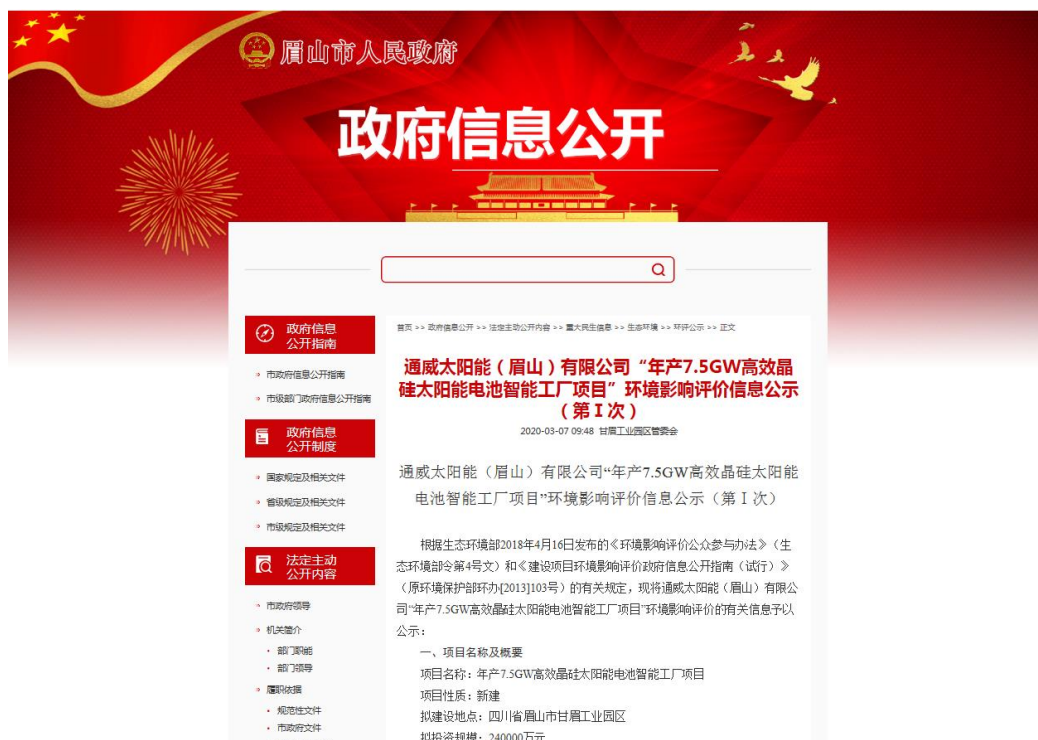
眉山市人民政府

政府信息公开

政府信息公开指南

市政府信息公开指南
市级部门政府信息公开指南

政府信息公开制度

国家规定及相关文件
省级规定及相关文件
市级规定及相关文件

法定主动公开内容

市政府领导
机关简介
部门职能
部门领导
履职依据
规范性文件
市政府文件

首页 >> 政府信息公开 >> 法定主动公开内容 >> 重大民生信息 >> 生态环境 >> 环评公示 >> 正文

通威太阳能（眉山）有限公司“年产7.5GW高效晶硅太阳能电池智能工厂项目”环境影响评价信息公示（第Ⅰ次）

2020-03-07 09:48 甘眉工业园区管委会

通威太阳能（眉山）有限公司“年产7.5GW高效晶硅太阳能电池智能工厂项目”环境影响评价信息公示（第Ⅰ次）

根据生态环境部2018年4月16日发布的《环境影响评价公众参与办法》（生态环境部令第4号文）和《建设项目环境影响评价政府信息公开指南（试行）》（原环境保护部环办[2013]103号）的有关规定，现将通威太阳能（眉山）有限公司“年产7.5GW高效晶硅太阳能电池智能工厂项目”环境影响评价的有关信息予以公示：

一、项目名称及概要

项目名称：年产7.5GW高效晶硅太阳能电池智能工厂项目

项目性质：新建

拟建设地点：四川省眉山市甘眉工业园区

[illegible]